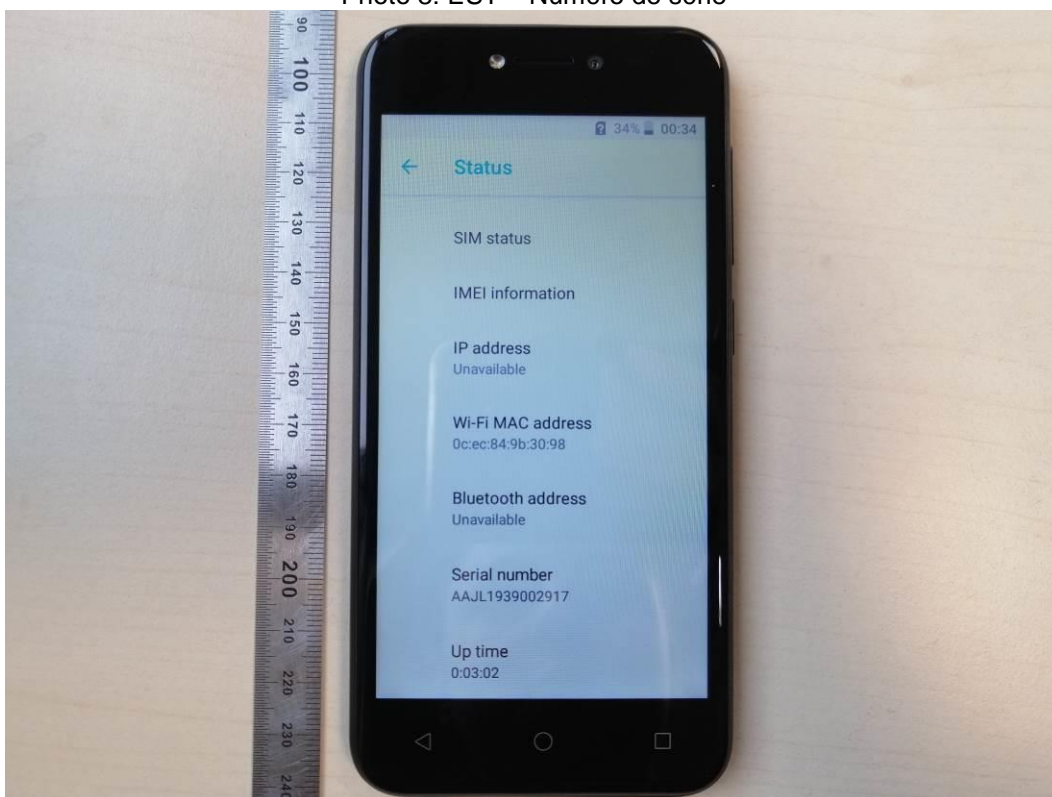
Photo 8: EUT – Numéro de série

90
100
110
120
130
140
150
160
170
180
190
200
210
220
230
240

34% 00:34

Status

SIM status

IMEI information

IP address
Unavailable

Wi-Fi MAC address
0c:ec:84:9b:30:98

Bluetooth address
Unavailable

Serial number
AAJL1939002917

Up time
0:03:02